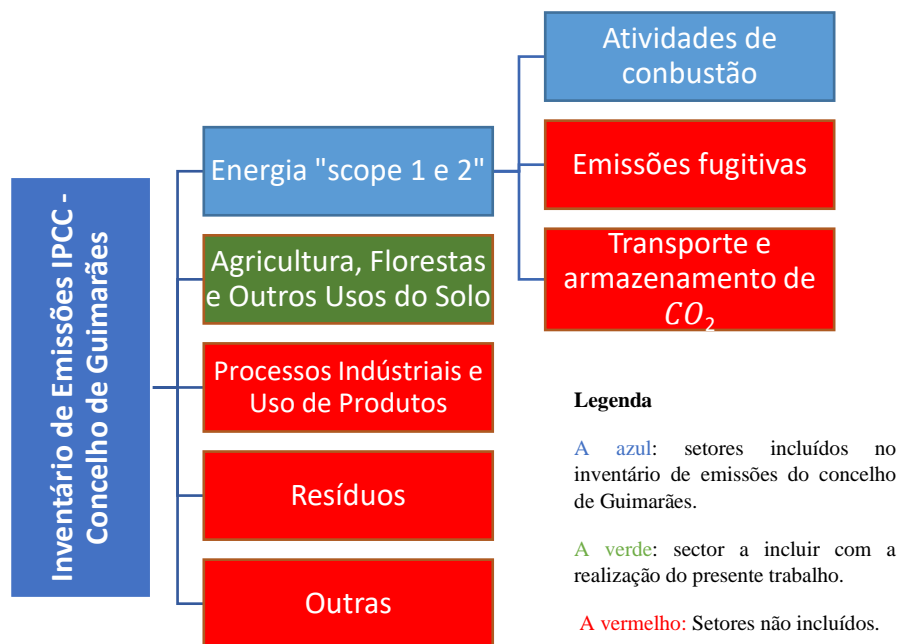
Inventário de Emissões IPCC - Concelho de Guimarães

Energia "scope 1 e 2"

Atividades de conbustão

Emissões fugitivas

Transporte e armazenamento de $CO_2$

Agricultura, Florestas e Outros Usos do Solo

Processos Indústriais e Uso de Produtos

Resíduos

Outras

Legenda

A azul: setores incluídos no inventário de emissões do concelho de Guimarães.

A verde: sector a incluir com a realização do presente trabalho.

A vermelho: Setores não incluídos.